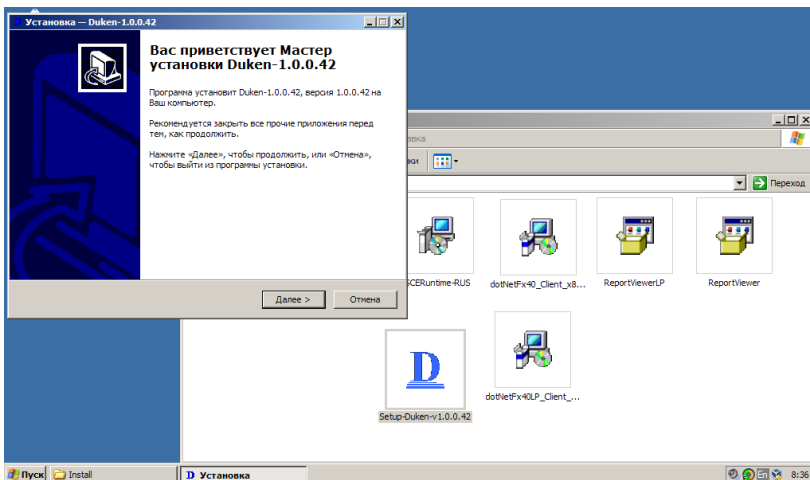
Установка — Duken-1.0.0.42

Вас приветствует Мастер установки Duken-1.0.0.42

Программа установит Duken-1.0.0.42, версия 1.0.0.42 на Ваш компьютер.

Рекомендуется закрыть все прочие приложения перед тем, как продолжить.

Нажмите «Далее», чтобы продолжить, или «Отмена», чтобы выйти из программы установки.

Далее >
Отмена

вка
ки
Переход

SCERuntime-RUS
dotNetFx40_Client_x8...
ReportViewerLP
ReportViewer
Setup-Duken-v1.0.0.42
dotNetFx40LP_Client_...

Пуск
Install
Установка
En
8:36